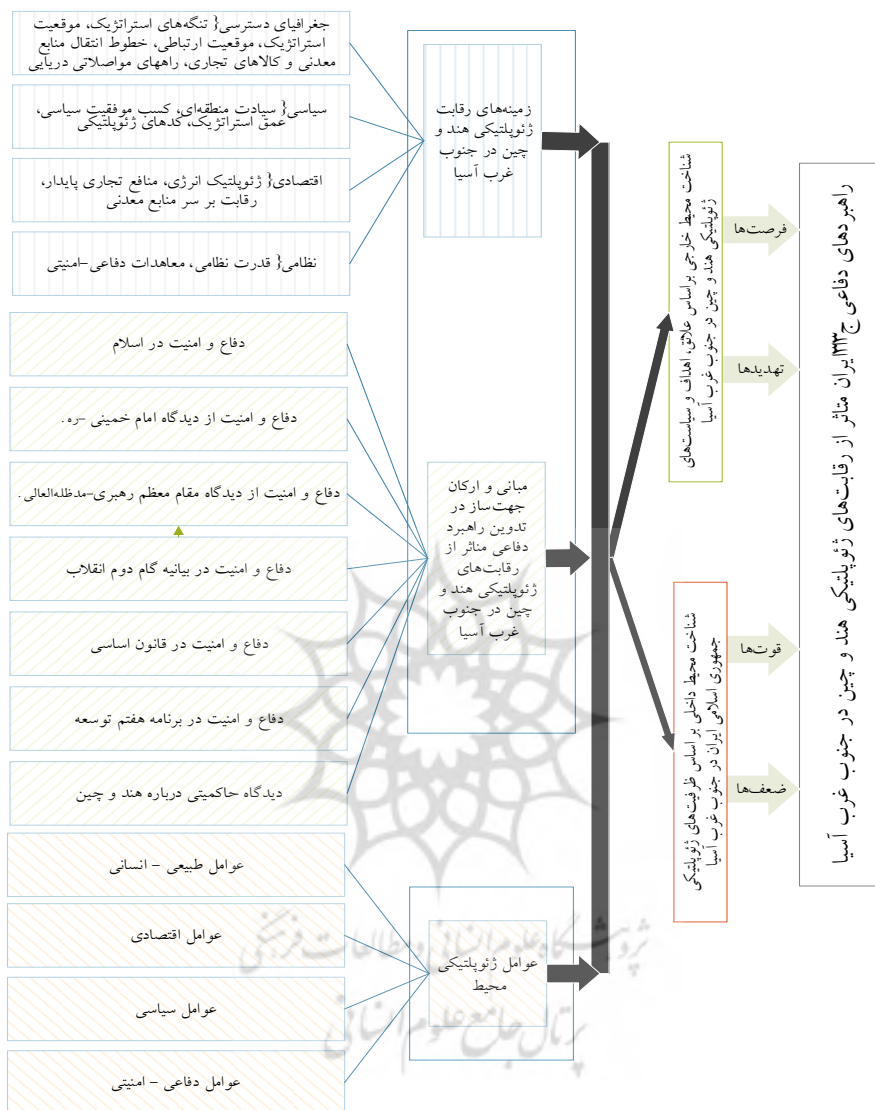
جغرافیای دسترسی{ تنگه‌های استراتژیک، موقعیت استراتژیک، موقعیت ارتباطی، خطوط انتقال منابع معدنی و کالاهای تجاری، راههای مواصلاتی دریایی

سیاسی{ سیادت منطقه‌ای، کسب موفقیت سیاسی، عمق استراتژیک، کدهای ژئوپلتیکی

اقتصادی{ ژئوپلتیک انرژی، منافع تجاری پایدار، رقابت بر سر منابع معدنی

نظامی{ قدرت نظامی، معاهدات دفاعی-امنیتی

زمینه‌های رقابت ژئوپلتیکی هند و چین در جنوب غرب آسیا

دفاع و امنیت در اسلام

دفاع و امنیت از دیدگاه امام خمینی -ره.

دفاع و امنیت از دیدگاه مقام معظم رهبری-مدظله‌العالی.

دفاع و امنیت در بیانیه گام دوم انقلاب

دفاع و امنیت در قانون اساسی

دفاع و امنیت در برنامه هفتم توسعه

دیدگاه حاکمیتی درباره هند و چین

مبانی و ارکان جهت‌ساز در تدوین راهبرد دفاعی متاثر از رقابت‌های ژئوپلتیکی هند و چین در جنوب غرب آسیا

عوامل طبیعی – انسانی

عوامل اقتصادی

عوامل سیاسی

عوامل دفاعی – امنیتی

عوامل ژئوپلتیکی محیط

شناخت محیط خارجی براساس علائق، اهداف و سیاست‌های ژئوپلتیکی هند و چین در جنوب غرب آسیا

فرصت‌ها

تهدیدها

شناخت محیط داخلی بر اساس ظرفیت‌های ژئوپلتیکی جمهوری اسلامی ایران در جنوب غرب آسیا

قوت‌ها

ضعف‌ها

راهبردهای دفاعی ج‌ا‌ایران متاثر از رقابت‌های ژئوپلتیکی هند و چین در جنوب غرب آسیا

پژوهشگاه علوم انسانی و مطالعات فرهنگی
پرتال جامع علوم انسانی